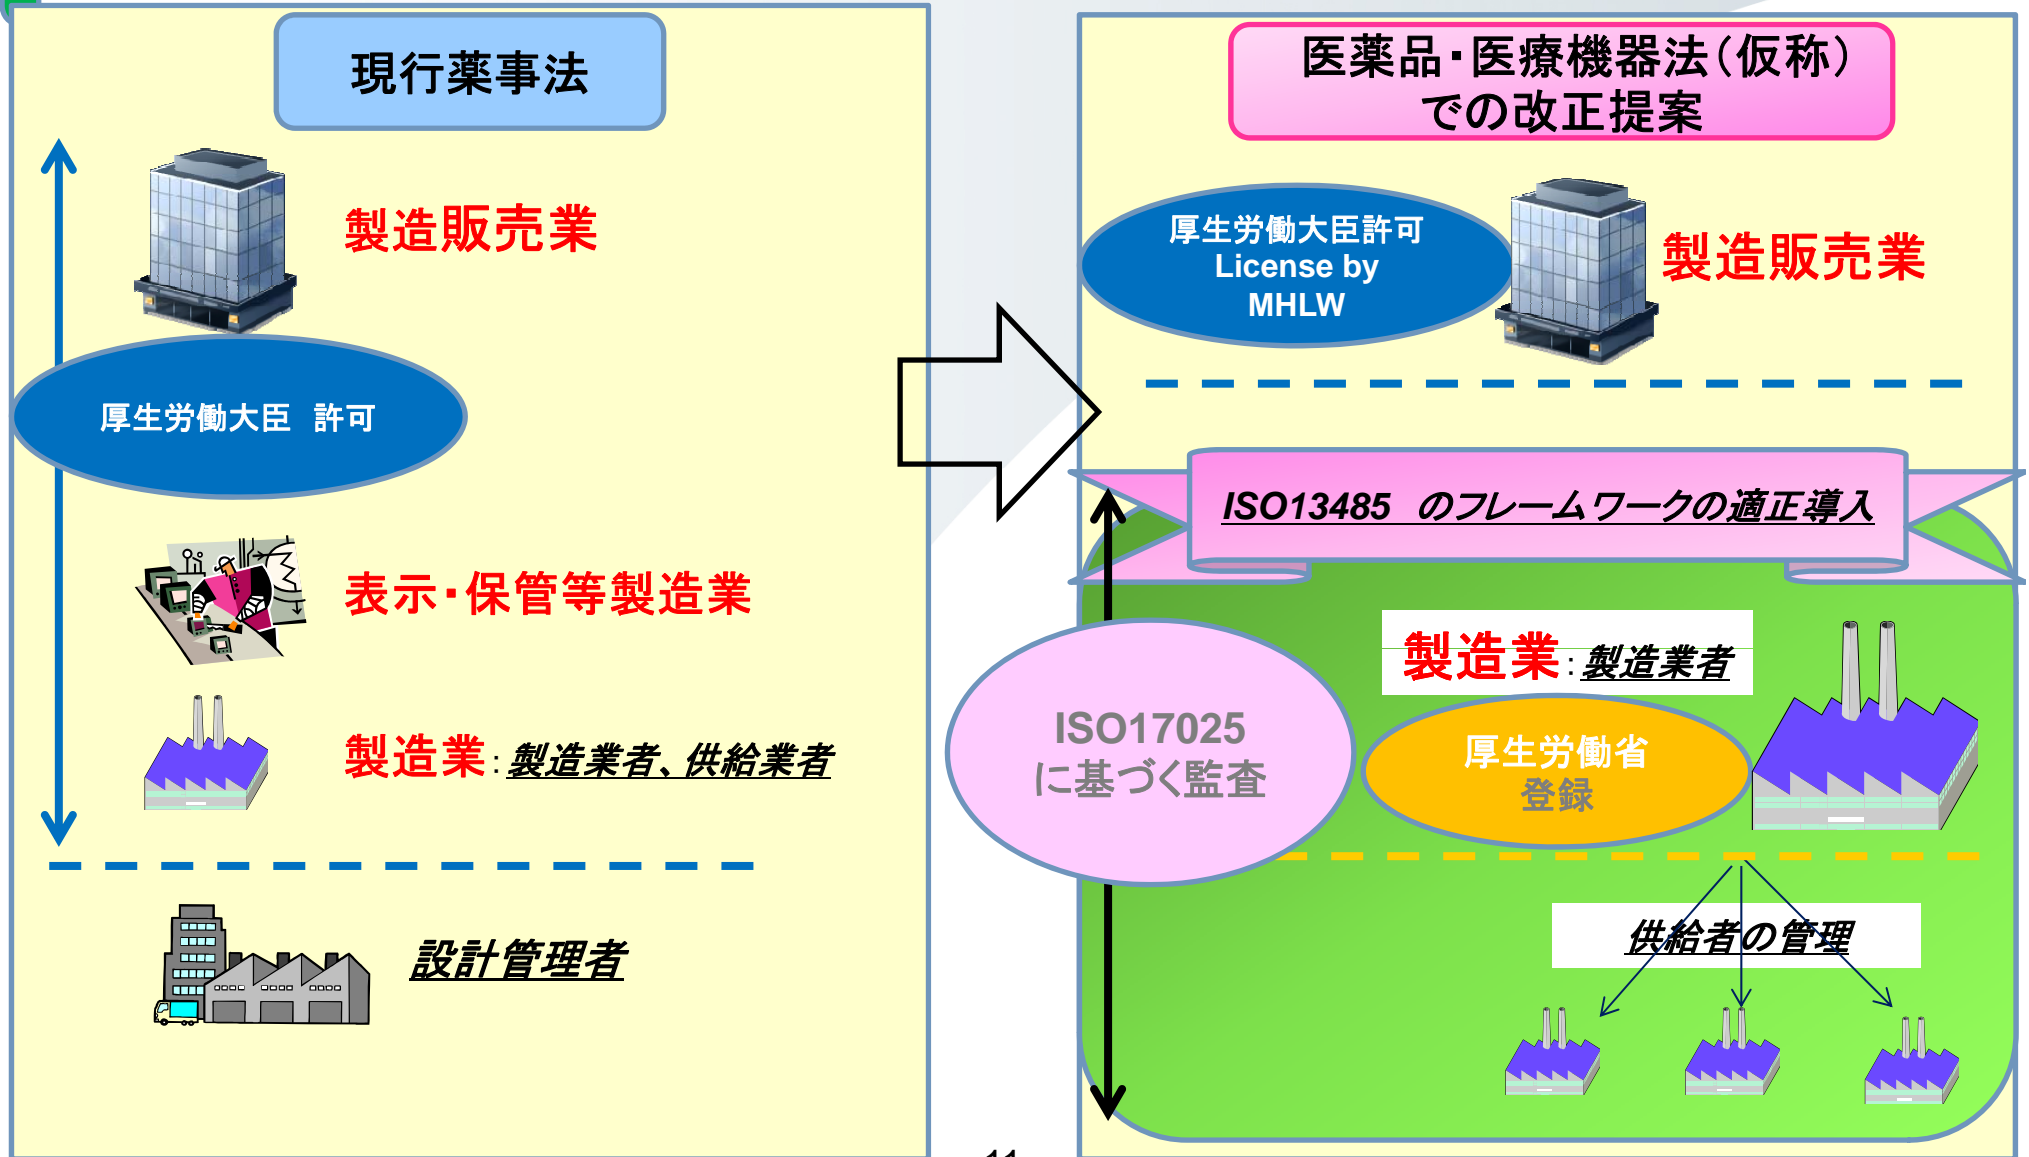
現行薬事法

製造販売業

厚生労働大臣 許可

表示・保管等製造業

製造業：製造業者、供給業者

設計管理者

医薬品・医療機器法（仮称）での改正提案

厚生労働大臣許可
License by
MHLW

製造販売業

ISO13485 のフレームワークの適正導入

製造業：製造業者

ISO17025
に基づく監査

厚生労働省
登録

供給者の管理